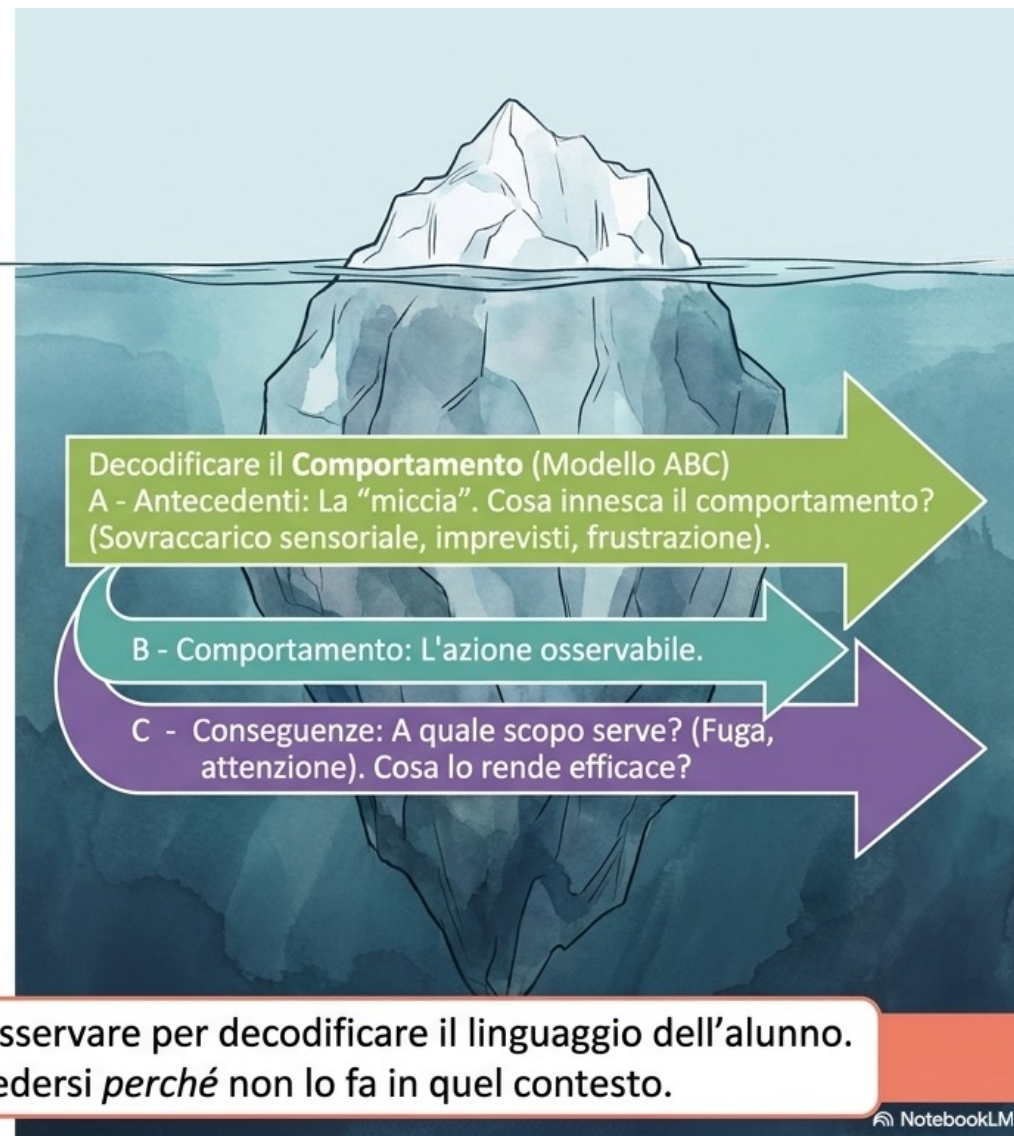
Decodificare il **Comportamento** (Modello ABC)
A - Antecedenti: La "miccia". Cosa innesca il comportamento? (Sovraccarico sensoriale, imprevisti, frustrazione).

B - Comportamento: L'azione osservabile.

C - Conseguenze: A quale scopo serve? (Fuga, attenzione). Cosa lo rende efficace?

sservare per decodificare il linguaggio dell'alunno.
edersi *perché* non lo fa in quel contesto.

NotebookLM